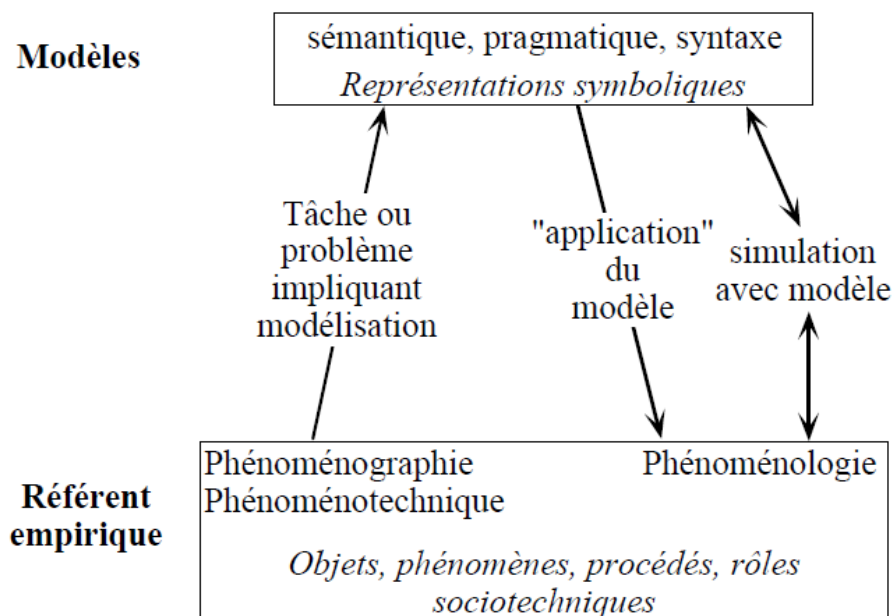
Modèles

sémantique, pragmatique, syntaxe
*Représentations symboliques*

Tâche ou problème impliquant modélisation

"application" du modèle

simulation avec modèle

Référent empirique

Phénoménographie
Phénoménotechnique

Phénoménologie

*Objets, phénomènes, procédés, rôles sociotechniques*